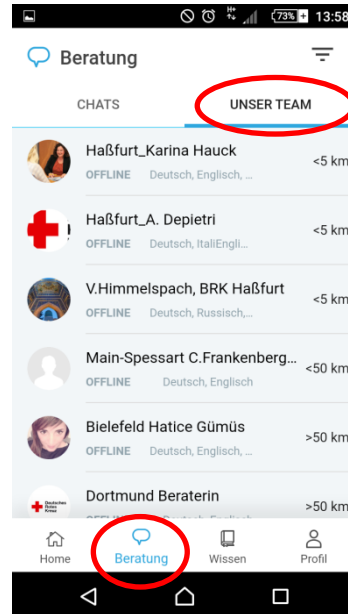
73% 13:58

Beratung

CHATS

UNSER TEAM

Haßfurt_Karina Hauck
OFFLINE Deutsch, Englisch, ...
<5 km

Haßfurt_A. Depietri
OFFLINE Deutsch, ItaliEngli...
<5 km

V.Himmelspach, BRK Haßfurt
OFFLINE Deutsch, Russisch,...
<5 km

Main-Spessart C.Frankenberg...
OFFLINE Deutsch, Englisch
<50 km

Bielefeld Hatice Gümüs
OFFLINE Deutsch, Englisch, ...
>50 km

Deutsches Rotes Kreuz
Dortmund Beraterin
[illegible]
>50 km

Home
Beratung
Wissen
Profil